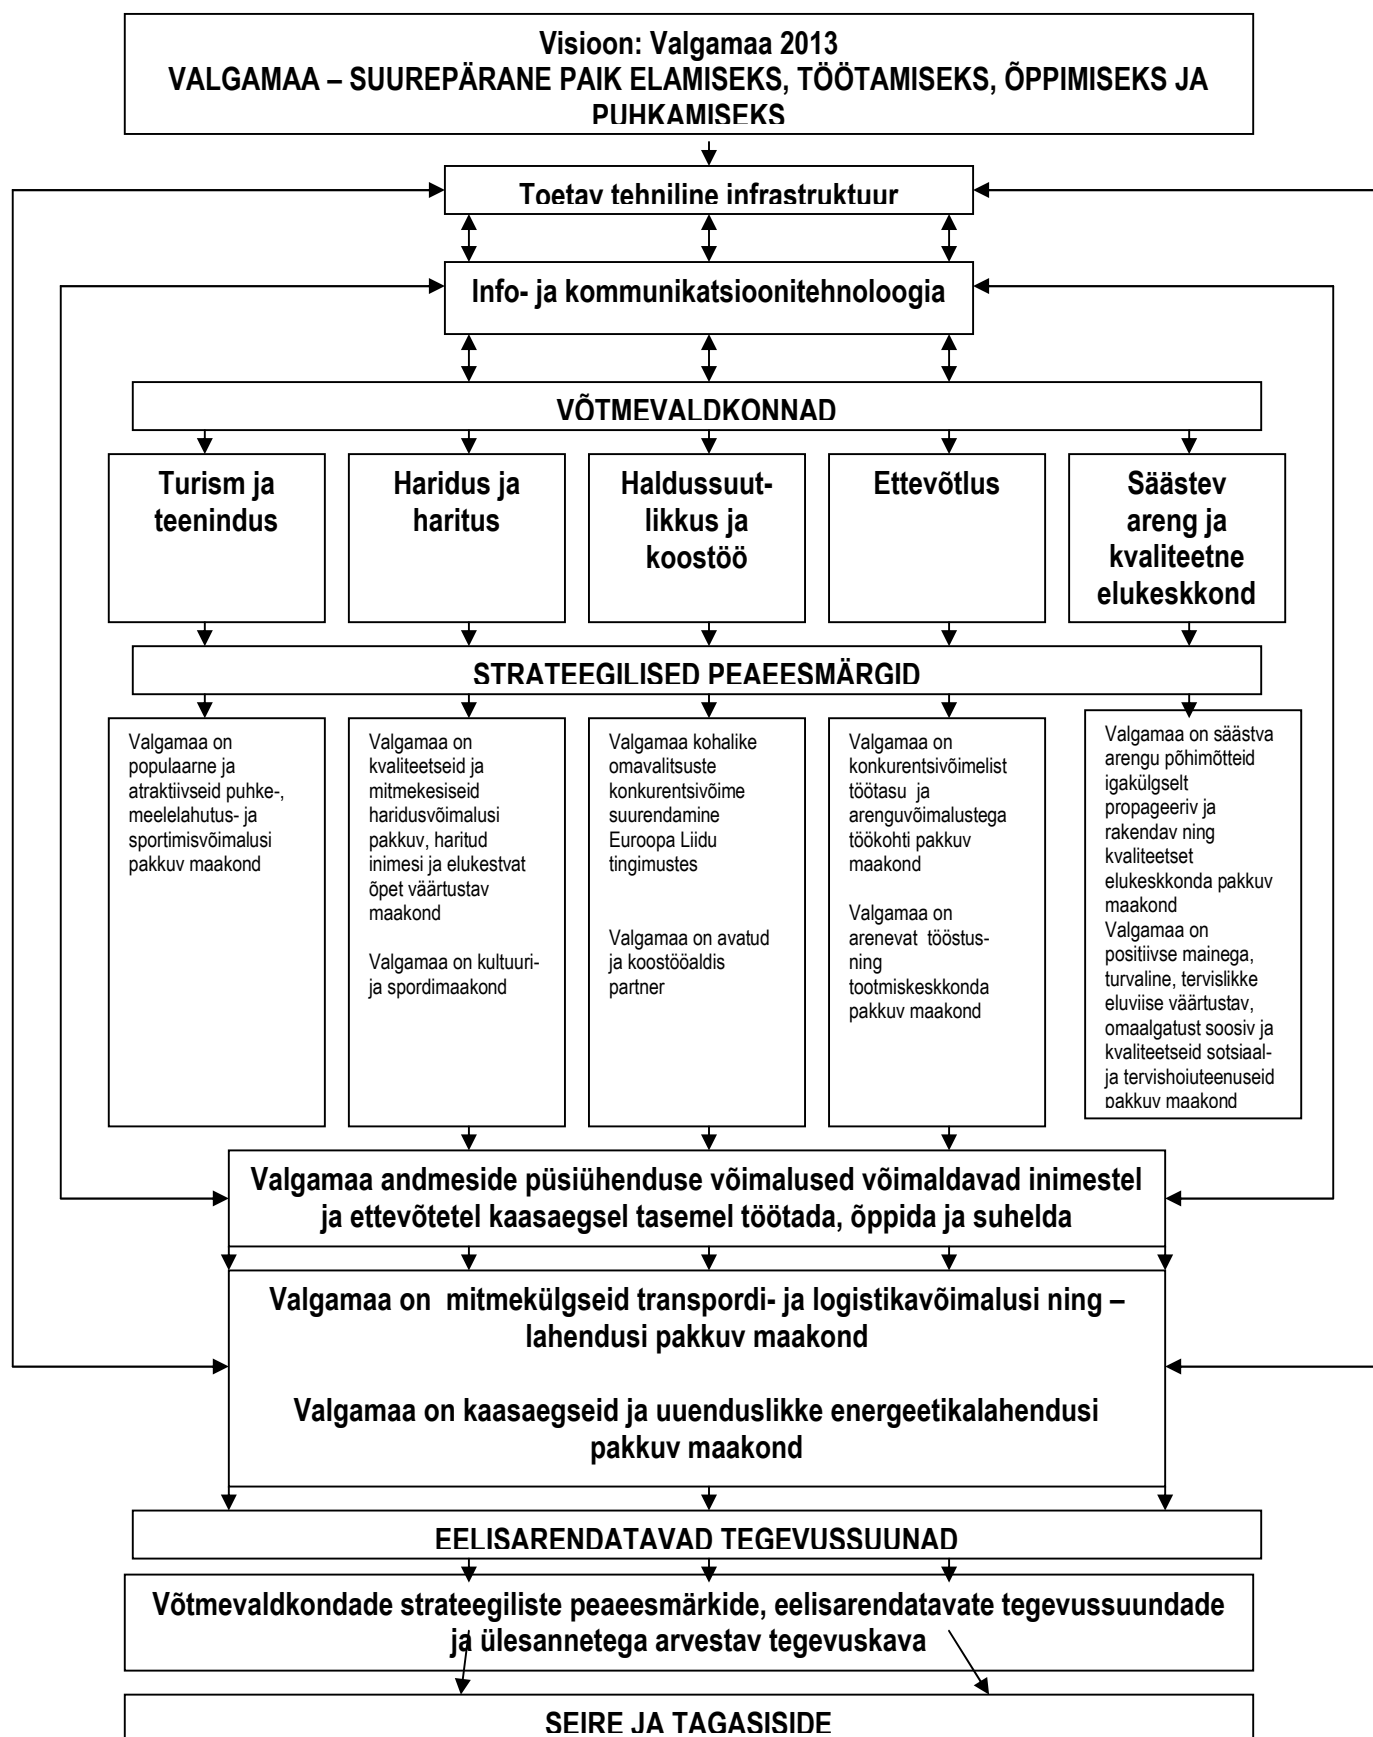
Visioon: Valgamaa 2013
VALGAMAA – SUUREPÄRANE PAIK ELAMISEKS, TÖÖTAMISEKS, ÕPPIMISEKS JA PUHKAMISEKS

Toetav tehniline infrastruktuur

Info- ja kommunikatsioonitehnoloogia

VÕTMEVALDKONNAD

Turism ja teenindus

Haridus ja haritus

Haldussuutlikkus ja koostöö

Ettevõtlus

Säästev areng ja kvaliteetne elukeskkond

STRATEEGILISED PEAEESMÄRGID

Valgamaa on populaarne ja atraktiivseid puhke-, meelelahutus- ja sportimisvõimalusi pakkuv maakond

Valgamaa on kvaliteetseid ja mitmekesiseid haridusvõimalusi pakkuv, haritud inimesi ja elukestvat õpet väärtustav maakond

Valgamaa on kultuuri- ja spordimaakond

Valgamaa kohalike omavalitsuste konkurentsivõime suurendamine Euroopa Liidu tingimustes

Valgamaa on avatud ja koostööaldis partner

Valgamaa on konkurentsivõimelist töötasu ja arenguvõimalustega töökohti pakkuv maakond

Valgamaa on arenevat tööstus- ning tootmiskeskkonda pakkuv maakond

Valgamaa on säästva arengu põhimõtteid igakülgselt propageeriv ja rakendav ning kvaliteetset elukeskkonda pakkuv maakond
Valgamaa on positiivse mainega, turvaline, tervislikke eluviise väärtustav, omaalgatust soosiv ja kvaliteetseid sotsiaal- ja tervishoiuteenuseid pakkuv maakond

Valgamaa andmeside püsiühenduse võimalused võimaldavad inimestel ja ettevõtetel kaasaegsel tasemel töötada, õppida ja suhelda

Valgamaa on mitmekülgseid transpordi- ja logistikavõimalusi ning –lahendusi pakkuv maakond

Valgamaa on kaasaegseid ja uuenduslikke energeetikalahendusi pakkuv maakond

EELISARENDATAVAD TEGEVUSSUUNAD

Võtmevaldkondade strateegiliste peaeesmärkide, eelisarendatavate tegevussuundade ja ülesannetega arvestav tegevuskava

SEIRE JA TAGASISIDE